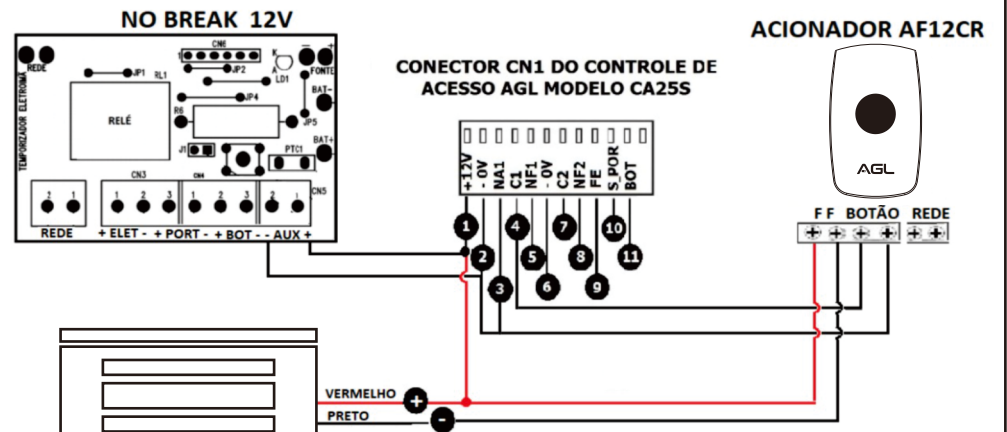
NO BREAK 12V

REDE
TEMPORIZADOR ELETRONICO
CN6
JP1
RL1
JP2
K
A
LD1
FONTE
JP4
BAT-
RELÉ
R6
JP5
BAT+
J1
PTC1
CN3
CN4
CN5
2 1
1 2 3
1 2 3
2 1
REDE
+ ELET - + PORT - + BOT - - AUX +

CONECTOR CN1 DO CONTROLE DE ACESSO AGL MODELO CA25S

+12V
- 0V
NA1
C1
NF1
- 0V
C2
NF2
FE
S_POR
BOT

1 2 3 4 5 6 7 8 9 10 11

ACIONADOR AF12CR

AGL

F F BOTÃO REDE

VERMELHO
PRETO
+
-